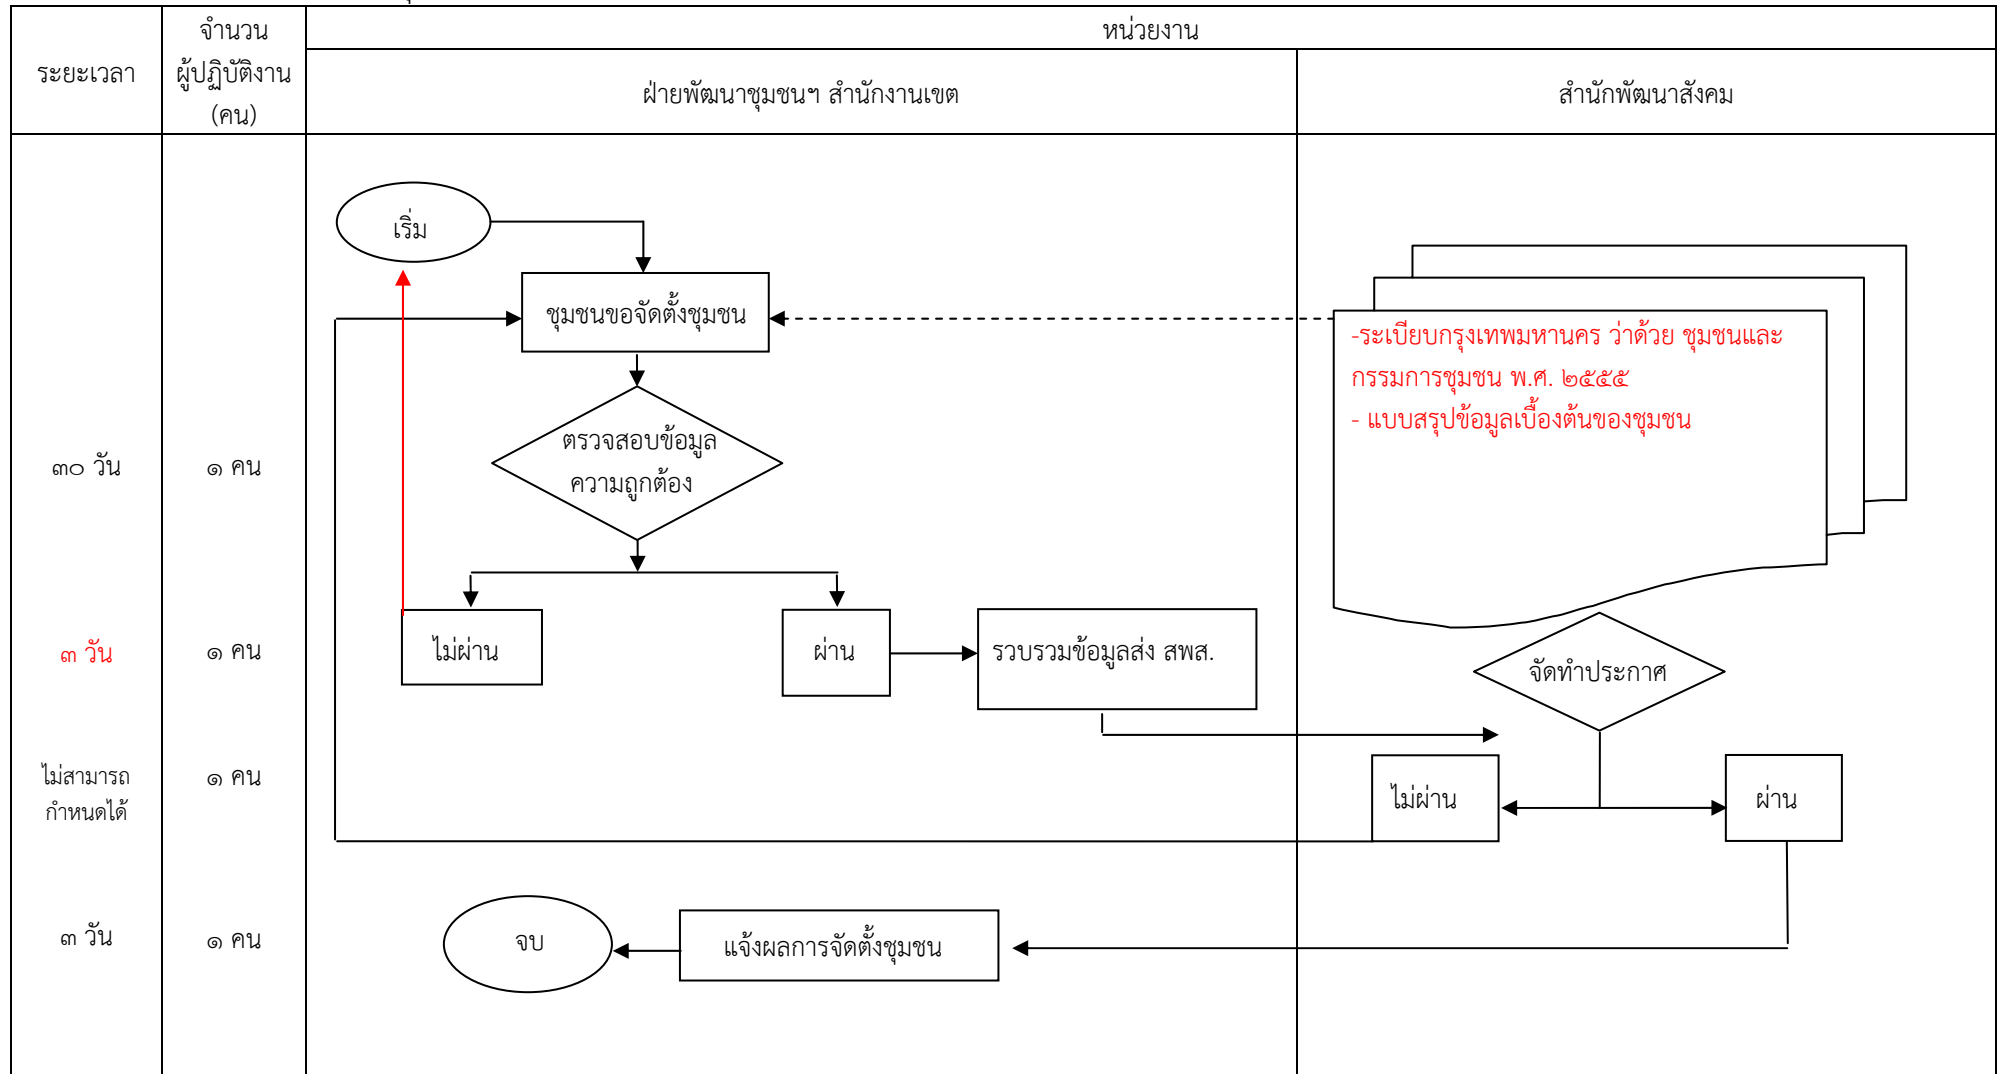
| ระยะเวลา | จำนวนผู้ปฏิบัติงาน (คน) | หน่วยงาน | |
|---|---|---|---|
| | | ฝ่ายพัฒนาชุมชนฯ สำนักงานเขต | สำนักพัฒนาสังคม |
| ๓๐ วัน | ๑ คน | | |
| ๓ วัน | ๑ คน | | |
| ไม่สามารถกำหนดได้ | ๑ คน | | |
| ๓ วัน | ๑ คน | | |

เริ่ม

ชุมชนขอจัดตั้งชุมชน

-ระเบียบกรุงเทพมหานคร ว่าด้วย ชุมชนและกรรมการชุมชน พ.ศ. ๒๕๕๕
- แบบสรุปข้อมูลเบื้องต้นของชุมชน

ตรวจสอบข้อมูลความถูกต้อง

ไม่ผ่าน

ผ่าน

รวบรวมข้อมูลส่ง สพส.

จัดทำประกาศ

ไม่ผ่าน

ผ่าน

จบ

แจ้งผลการจัดตั้งชุมชน